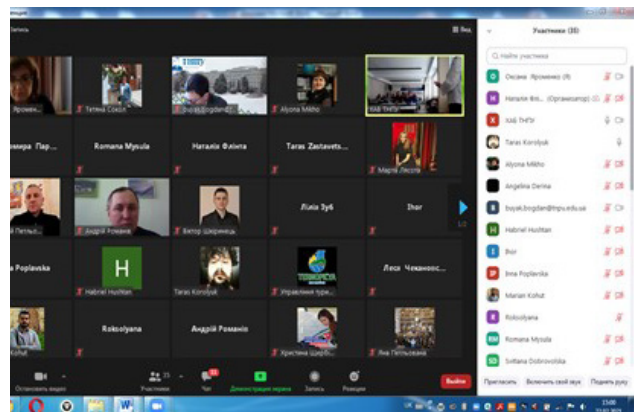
Запись

Вид

Яромен...
Тетяна Сокол
buyak.bogdan@...
Alyona Mitko
ХАБ ТНПУ

...мира Пар...
Romana Mysula
Наталія Фліnта
Taras Zastavets...
Марія Лесюк

Петльо...
Андрій Романів
Віктор Шкринець
Лілія Зуб
Ihor

...a Poplavska
H
Habriel Hushtan
Taras Korolyuk
Управління тур...
Леся Чеканюс...

Kohut
Roksolyana
Андрій Романів
Христина Щерб...
Яна Петльована

Остановить видео
Участники 35
Чат
Демонстрация экрана
Запись
Реакции
Выйти

Участники (35)
Найти участника
О Оксана Яроменко (Я)
Н Наталія Фл... (Организатор)
Х ХАБ ТНПУ
Taras Korolyuk
A Alyona Mitko
Angelina Derina
B buyak.bogdan@tnpu.edu.ua
H Habriel Hushtan
I Ihor
I Inna Poplavska
Marian Kohut
R Roksolyana
RM Romana Mysula
SD Svitlana Dobrovolska
Пригласить
Включить свой звук
Поднять руку